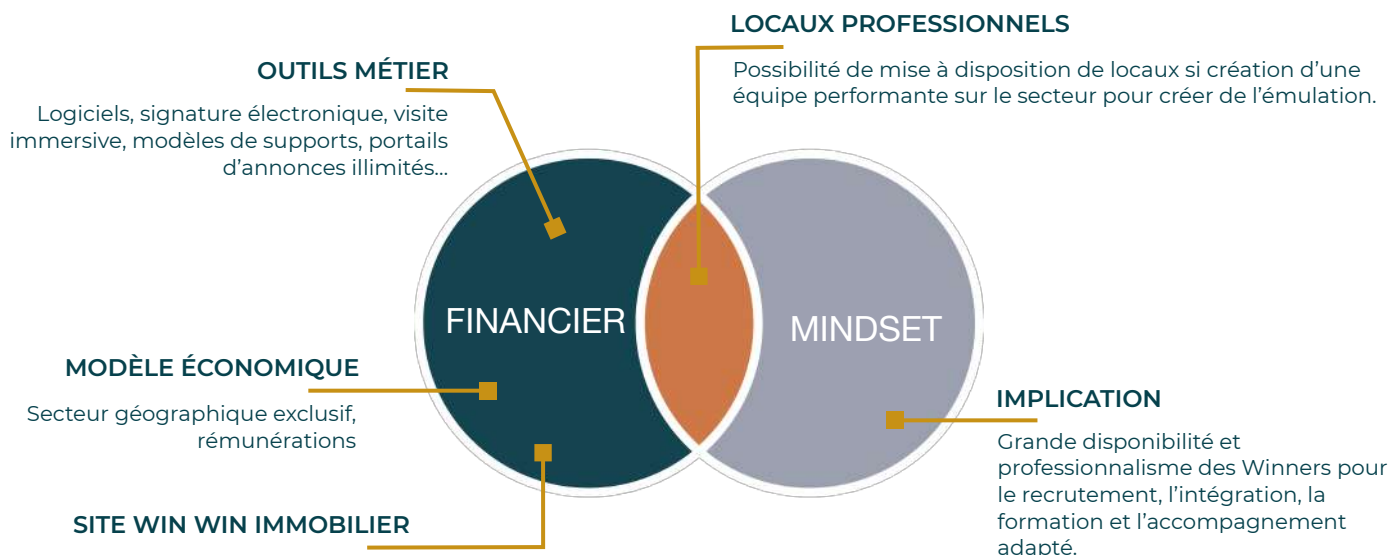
LOCAUX PROFESSIONNELS

Possibilité de mise à disposition de locaux si création d'une équipe performante sur le secteur pour créer de l'émulation.

OUTILS MÉTIER

Logiciels, signature électronique, visite immersive, modèles de supports, portails d'annonces illimités...

FINANCIER

MINDSET

MODÈLE ÉCONOMIQUE

Secteur géographique exclusif, rémunérations

IMPLICATION

Grande disponibilité et professionnalisme des Winners pour le recrutement, l'intégration, la formation et l'accompagnement adapté.

SITE WIN WIN IMMOBILIER